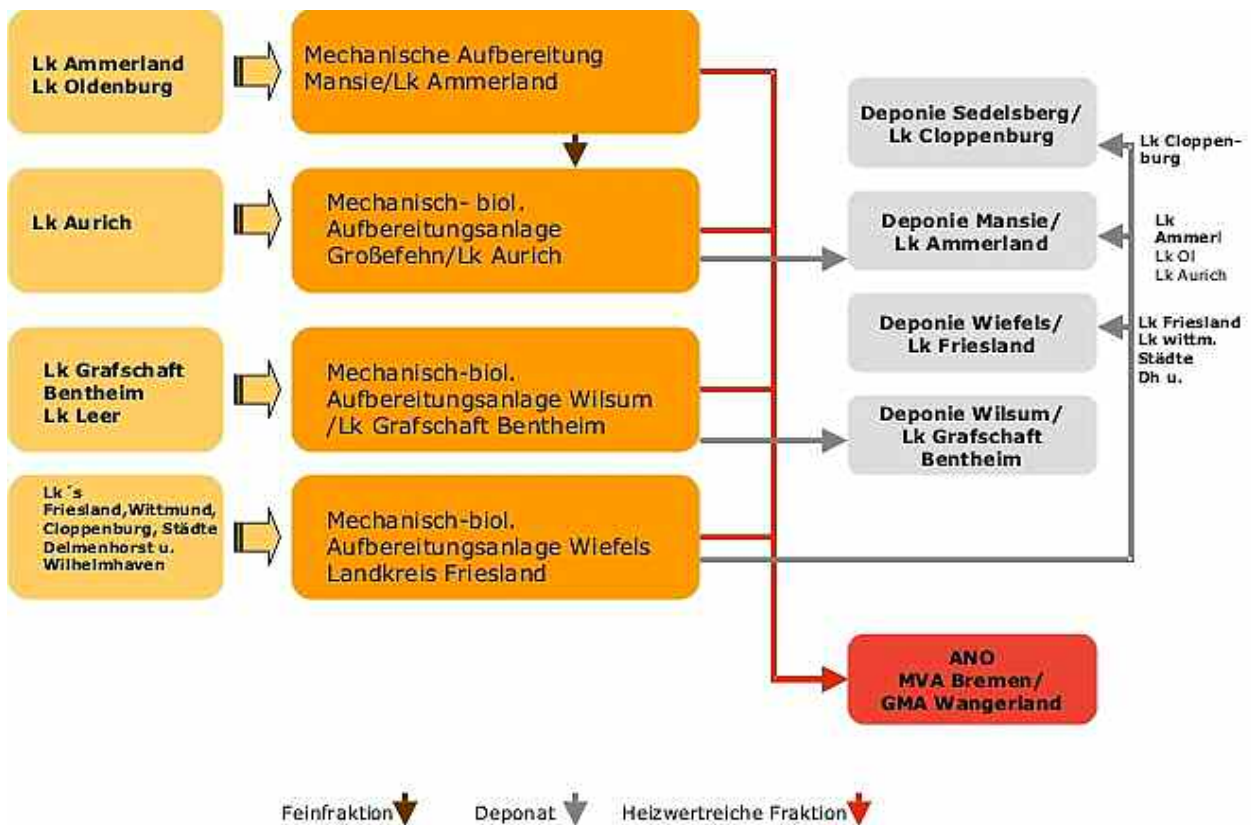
Lk Ammerland
Lk Oldenburg

Mechanische Aufbereitung
Mansie/Lk Ammerland

Lk Aurich

Mechanisch- biol. Aufbereitungsanlage Großefehn/Lk Aurich

Lk Grafschaft Bentheim
Lk Leer

Mechanisch-biol. Aufbereitungsanlage Wilsum /Lk Grafschaft Bentheim

Lk´s Friesland,Wittmund, Cloppenburg, Städte Delmenhorst u. Wilhelmhaven

Mechanisch-biol. Aufbereitungsanlage Wiefels Landkreis Friesland

Deponie Sedelsberg/ Lk Cloppenburg

Lk Cloppenburg

Deponie Mansie/ Lk Ammerland

Lk Ammerl
Lk Ol
Lk Aurich

Deponie Wiefels/ Lk Friesland

Lk Friesland
Lk wittm.
Städte
Dh u.

Deponie Wilsum/ Lk Grafschaft Bentheim

ANO
MVA Bremen/
GMA Wangerland

Feinfraktion Deponat Heizwertreiche Fraktion